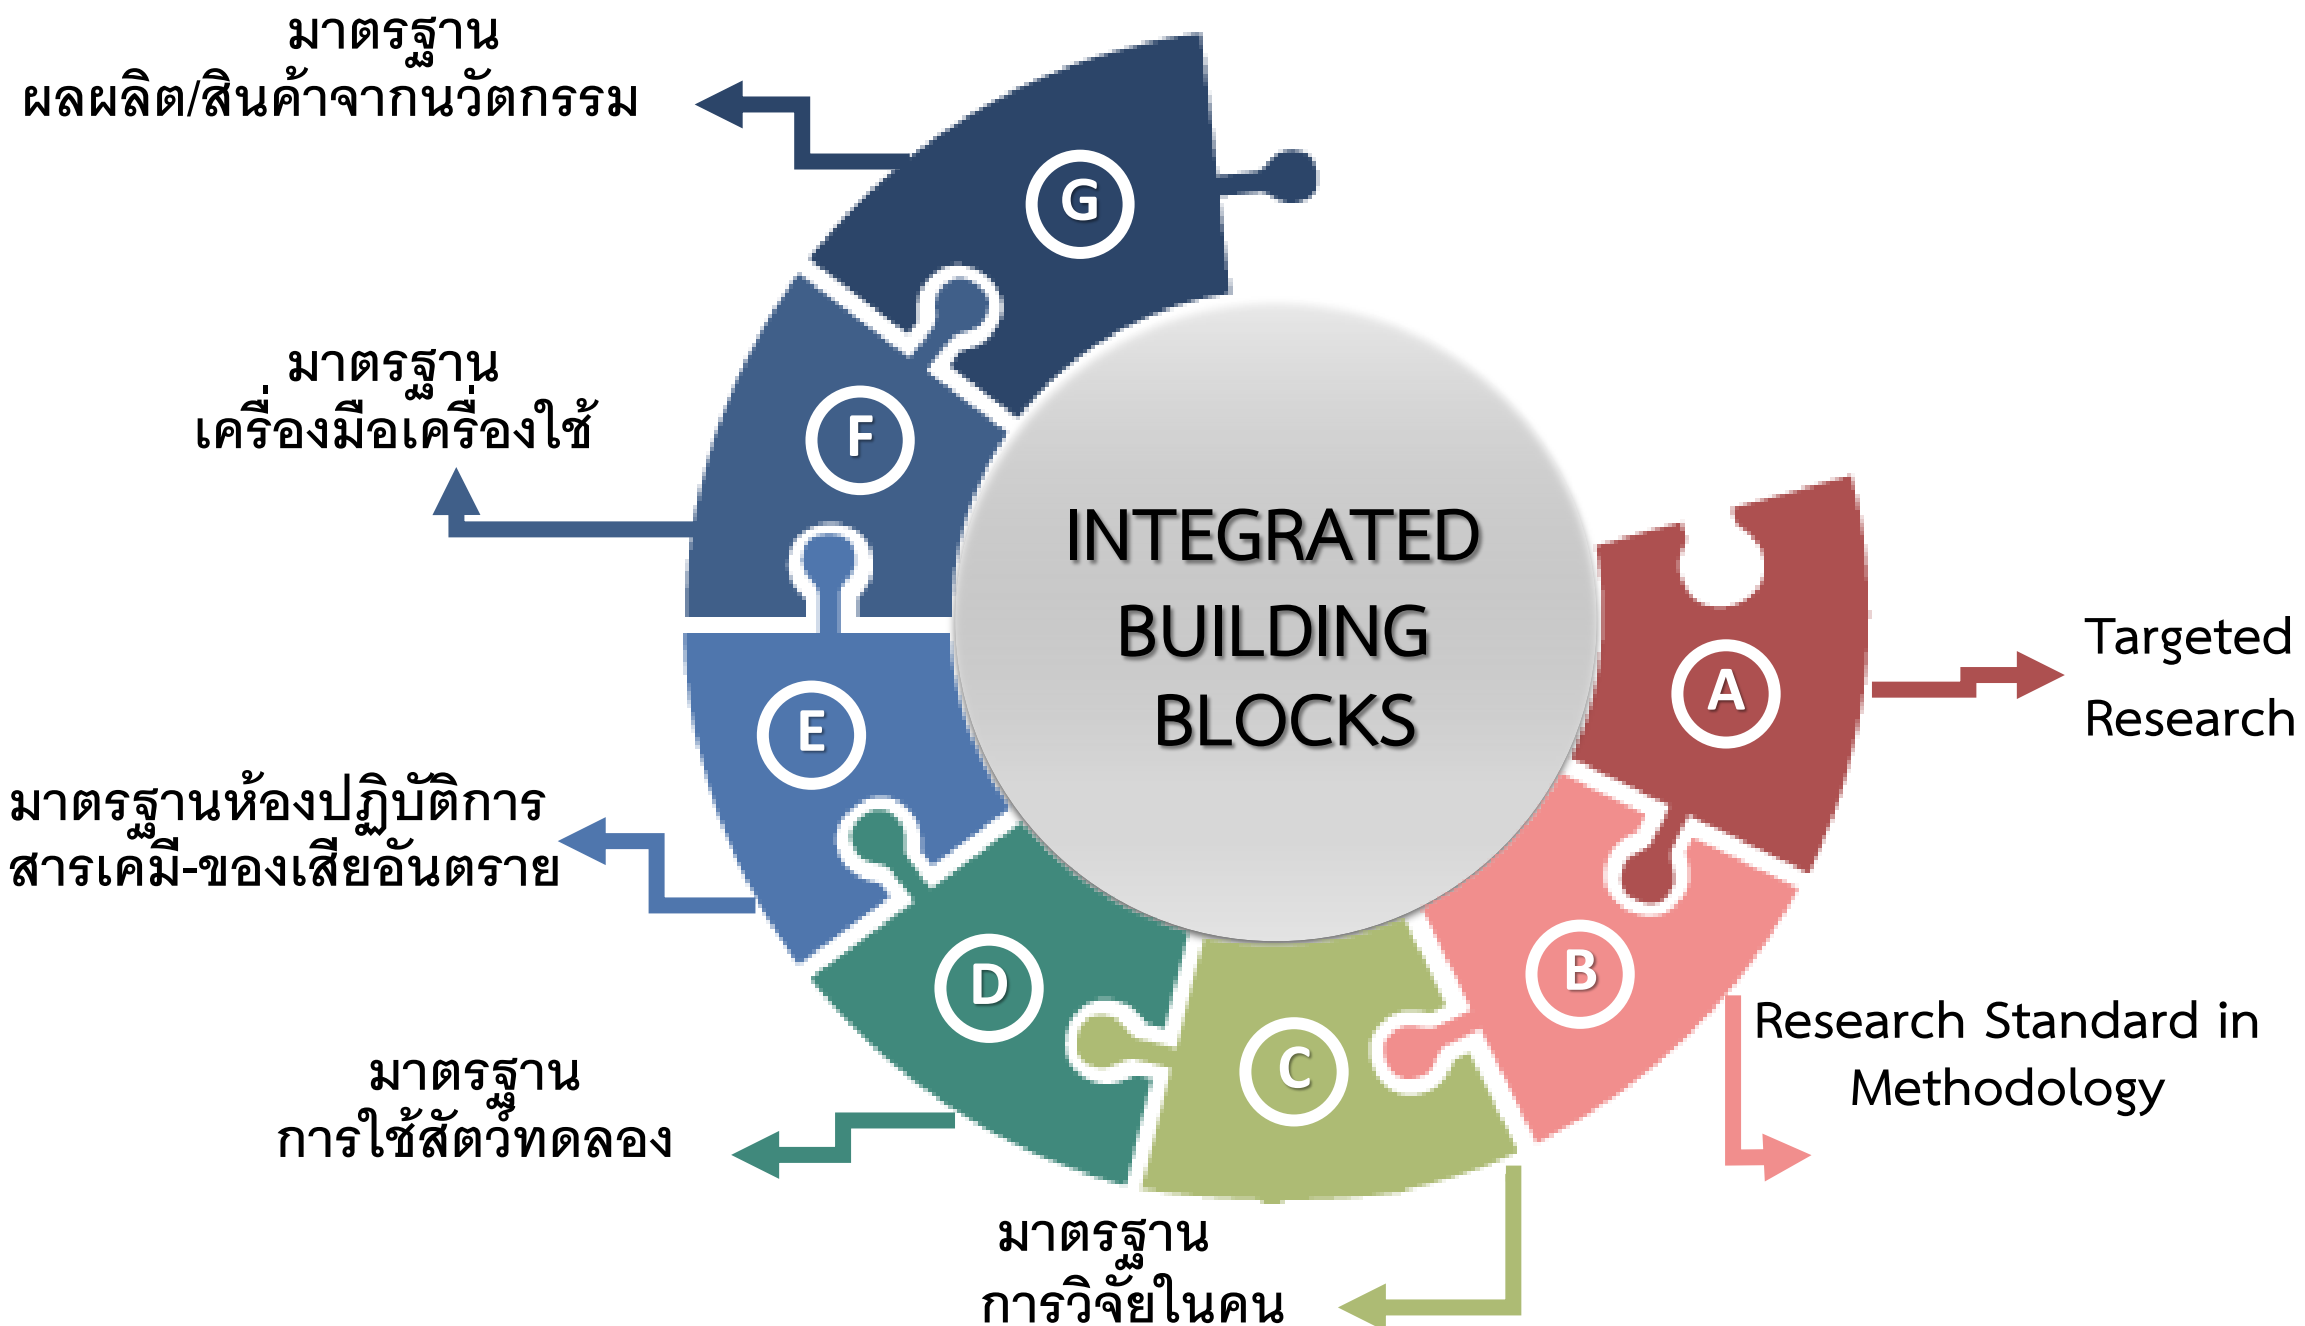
มาตรฐาน
ผลผลิต/สินค้าจากนวัตกรรม

G

มาตรฐาน
เครื่องมือเครื่องใช้

F

INTEGRATED BUILDING BLOCKS

A

Targeted Research

E

มาตรฐานห้องปฏิบัติการ
สารเคมี-ของเสียอันตราย

B

Research Standard in Methodology

D

C

มาตรฐาน
การใช้สัตว์ทดลอง

มาตรฐาน
การวิจัยในคน